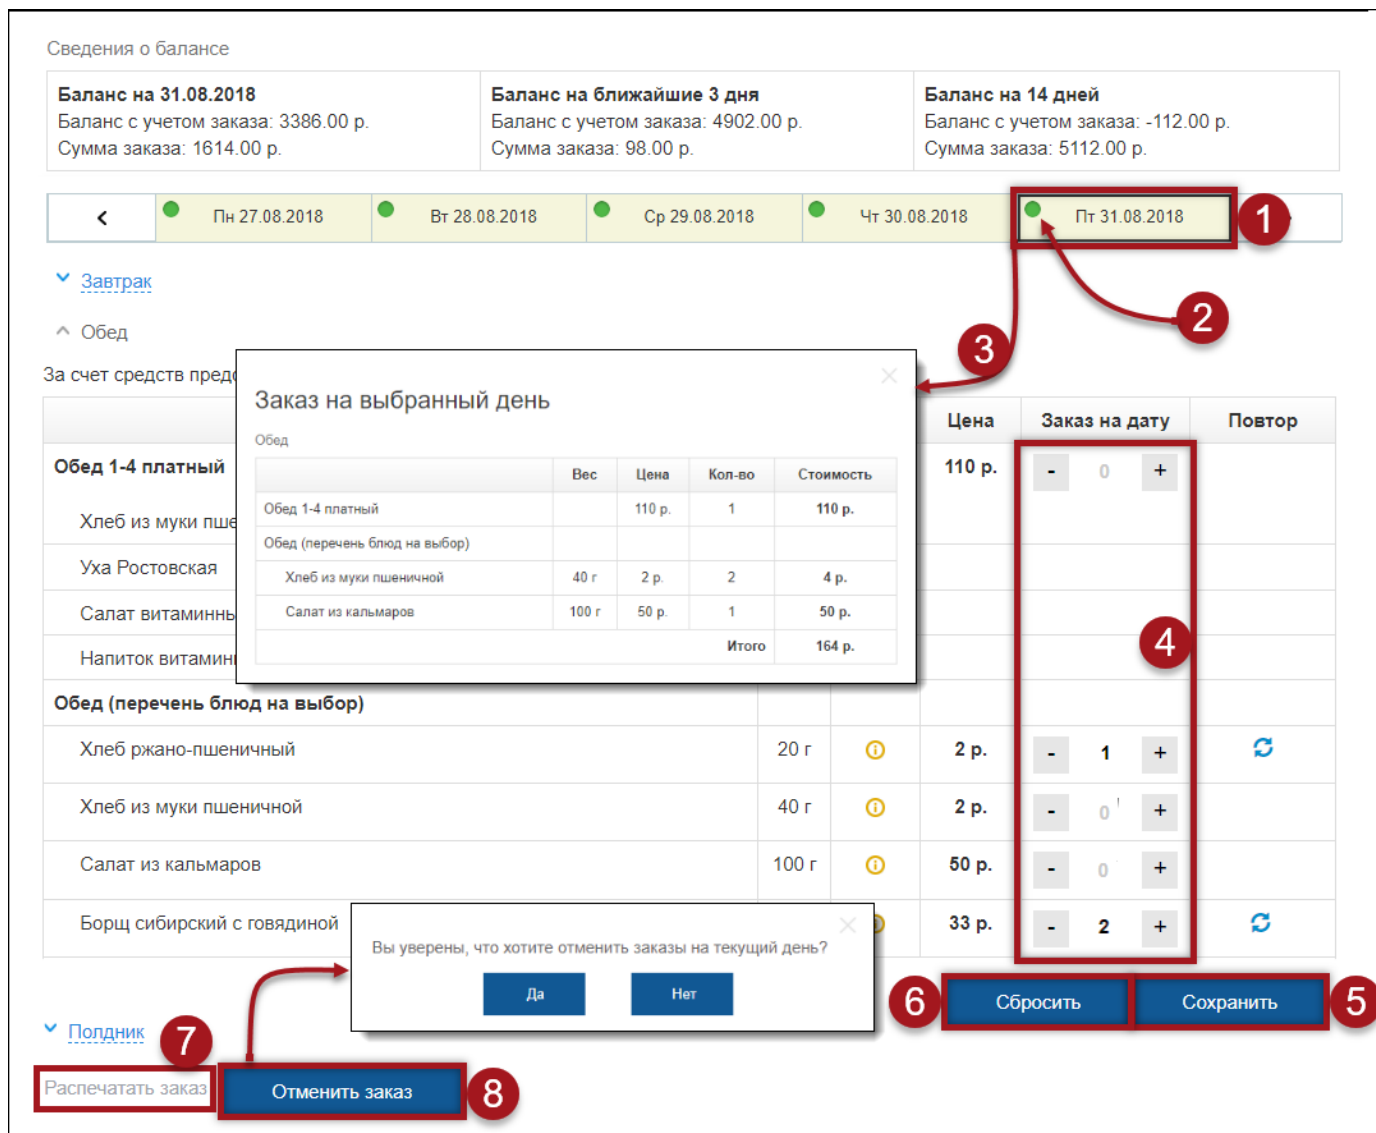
Сведения о балансе

Баланс на 31.08.2018
Баланс с учетом заказа: 3386.00 р.
Сумма заказа: 1614.00 р.

Баланс на ближайшие 3 дня
Баланс с учетом заказа: 4902.00 р.
Сумма заказа: 98.00 р.

Баланс на 14 дней
Баланс с учетом заказа: -112.00 р.
Сумма заказа: 5112.00 р.

< Пн 27.08.2018 Вт 28.08.2018 Ср 29.08.2018 Чт 30.08.2018 Пт 31.08.2018

1

Завтрак

2

Обед

3

За счет средств пред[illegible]

Заказ на выбранный день

Обед

| | Вес | Цена | Кол-во | Стоимость |
|---|---|---|---|---|
| Обед 1-4 платный | | 110 р. | 1 | 110 р. |
| Обед (перечень блюд на выбор) | | | | |
| Хлеб из муки пшеничной | 40 г | 2 р. | 2 | 4 р. |
| Салат из кальмаров | 100 г | 50 р. | 1 | 50 р. |
| | | | Итого | 164 р. |

| | | | Цена | Заказ на дату | Повтор |
|---|---|---|---|---|---|
| Обед 1-4 платный | | | 110 р. | - 0 + | |
| Хлеб из муки пше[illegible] | | | | | |
| Уха Ростовская | | | | | |
| Салат витаминны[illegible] | | | | | |
| Напиток витамин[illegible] | | | | | |
| Обед (перечень блюд на выбор) | | | | | |
| Хлеб ржано-пшеничный | 20 г | | 2 р. | - 1 + | |
| Хлеб из муки пшеничной | 40 г | | 2 р. | - 0 + | |
| Салат из кальмаров | 100 г | | 50 р. | - 0 + | |
| Борщ сибирский с говядиной | | | 33 р. | - 2 + | |

4

Вы уверены, что хотите отменить заказы на текущий день?

Да Нет

6 Сбросить Сохранить 5

Полдник 7

Распечатать заказ Отменить заказ 8